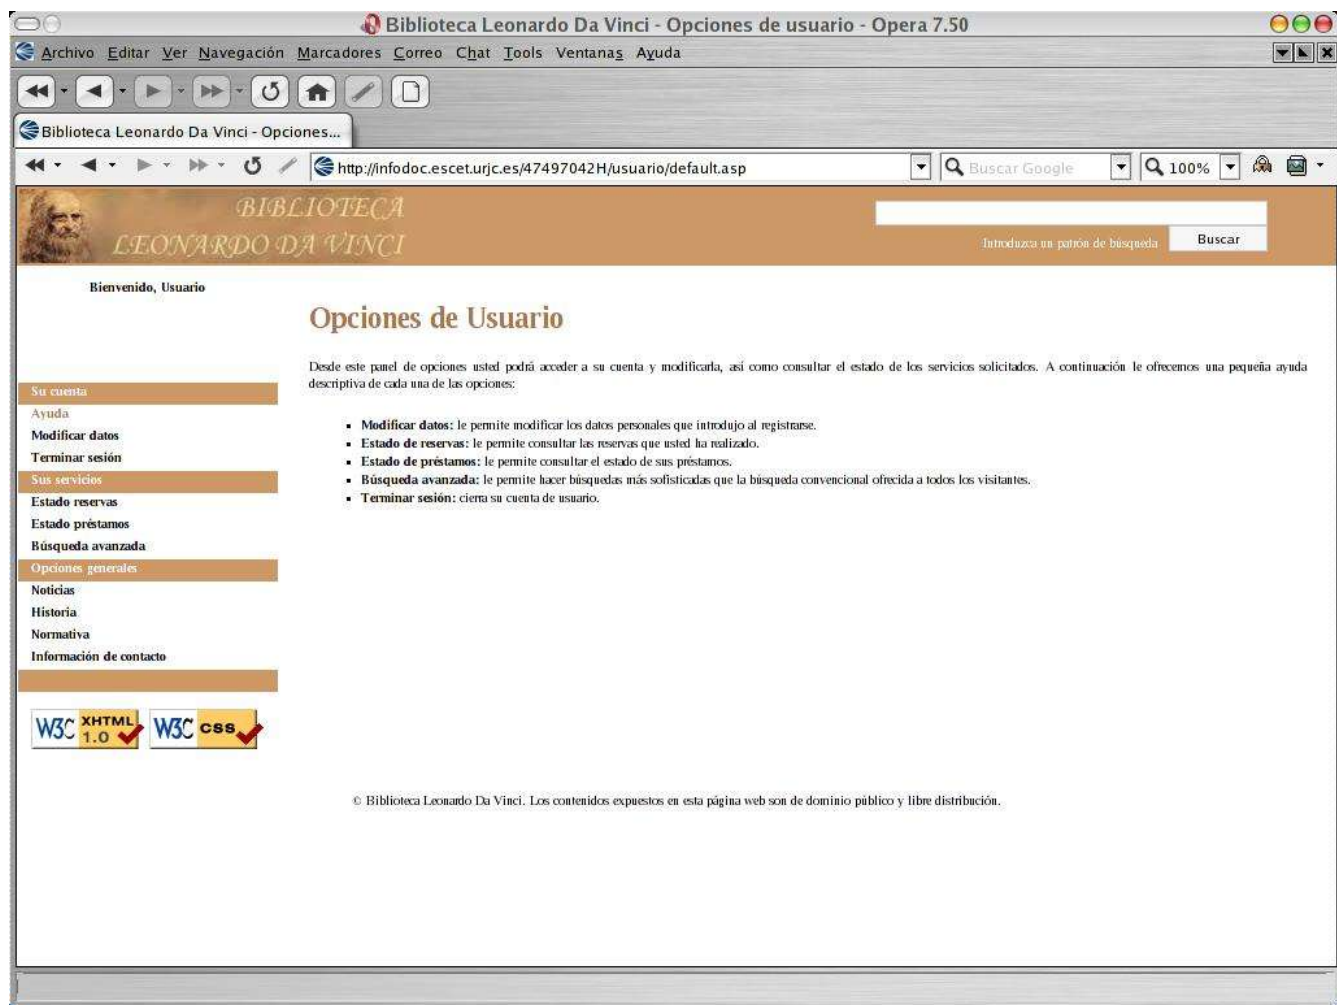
Biblioteca Leonardo Da Vinci - Opciones de usuario - Opera 7.50

Archivo Editar Ver Navegación Marcadores Correo Chat Tools Ventanas Ayuda

Biblioteca Leonardo Da Vinci - Opciones...

http://infodoc.escet.urjc.es/47497042H/usuario/default.asp

Buscar Google

100%

BIBLIOTECA LEONARDO DA VINCI

Introduzca un patrón de búsqueda

Buscar

Bienvenido, Usuario

Su cuenta
Ayuda
Modificar datos
Terminar sesión
Sus servicios
Estado reservas
Estado préstamos
Búsqueda avanzada
Opciones generales
Noticias
Historia
Normativa
Información de contacto

W3C XHTML 1.0 W3C CSS

Opciones de Usuario

Desde este panel de opciones usted podrá acceder a su cuenta y modificarla, así como consultar el estado de los servicios solicitados. A continuación le ofrecemos una pequeña ayuda descriptiva de cada una de las opciones:

- **Modificar datos:** le permite modificar los datos personales que introdujo al registrarse.
- **Estado de reservas:** le permite consultar las reservas que usted ha realizado.
- **Estado de préstamos:** le permite consultar el estado de sus préstamos.
- **Búsqueda avanzada:** le permite hacer búsquedas más sofisticadas que la búsqueda convencional ofrecida a todos los visitantes.
- **Terminar sesión:** cierra su cuenta de usuario.

© Biblioteca Leonardo Da Vinci. Los contenidos expuestos en esta página web son de dominio público y libre distribución.